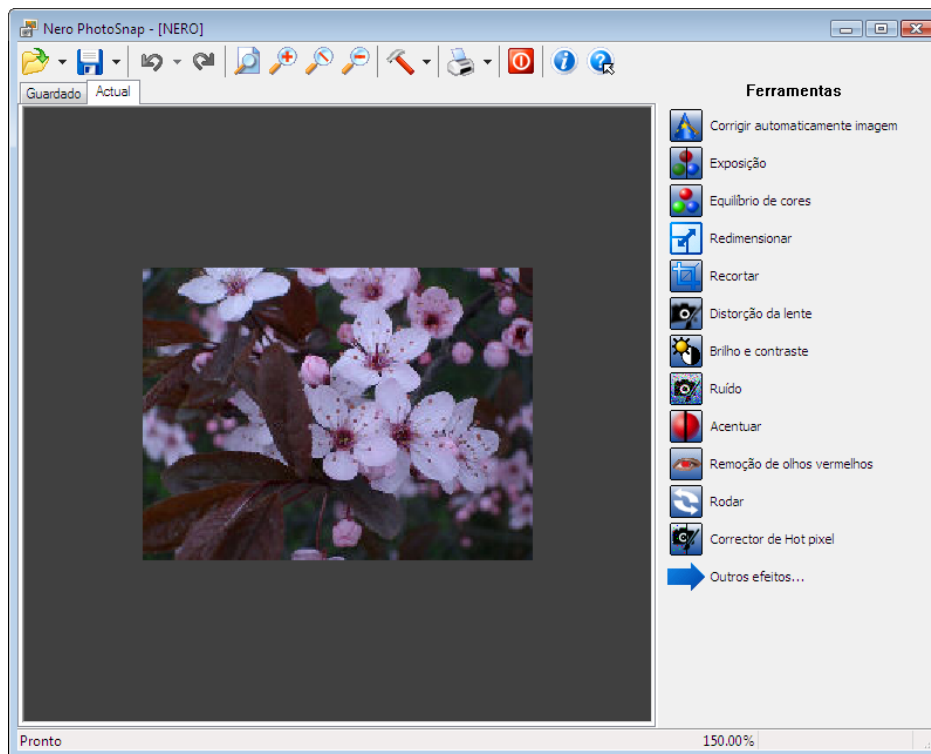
Nero PhotoSnap - [NERO]

Guardado Actual

Ferramentas

Corrigir automaticamente imagem
Exposição
Equilíbrio de cores
Redimensionar
Recortar
Distorção da lente
Brilho e contraste
Ruído
Acentuar
Remoção de olhos vermelhos
Rodar
Corrector de Hot pixel
Outros efeitos...

Pronto 150.00%